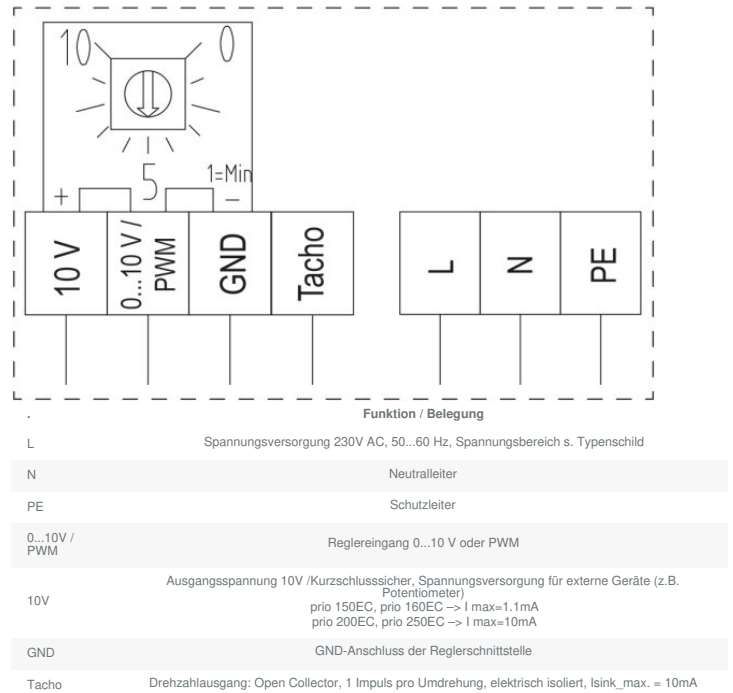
10
0
5
1=Min
+
–
10 V
0...10 V / PWM
GND
Tacho
L
N
PE

| . | Funktion / Belegung |
|---|---|
| L | Spannungsversorgung 230V AC, 50...60 Hz, Spannungsbereich s. Typenschild |
| N | Neutralleiter |
| PE | Schutzleiter |
| 0...10V / PWM | Reglereingang 0...10 V oder PWM |
| 10V | Ausgangsspannung 10V /Kurzschlusssicher, Spannungsversorgung für externe Geräte (z.B. Potentiometer) prio 150EC, prio 160EC –> I max=1.1mA prio 200EC, prio 250EC –> I max=10mA |
| GND | GND-Anschluss der Reglerschnittstelle |
| Tacho | Drehzahlausgang: Open Collector, 1 Impuls pro Umdrehung, elektrisch isoliert, Isink_max. = 10mA |